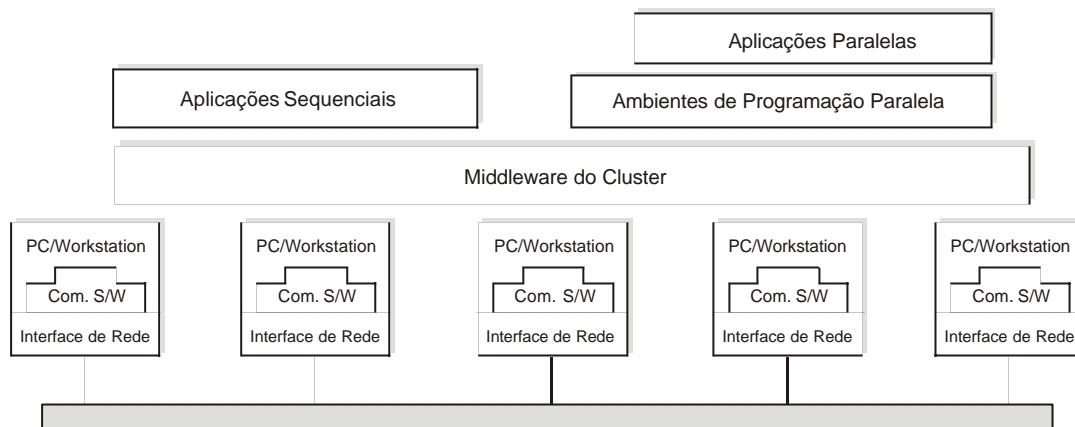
Aplicações Paralelas

Aplicações Sequenciais

Ambientes de Programação Paralela

Middleware do Cluster

PC/Workstation

Com. S/W

Interface de Rede

PC/Workstation

Com. S/W

Interface de Rede

PC/Workstation

Com. S/W

Interface de Rede

PC/Workstation

Com. S/W

Interface de Rede

PC/Workstation

Com. S/W

Interface de Rede